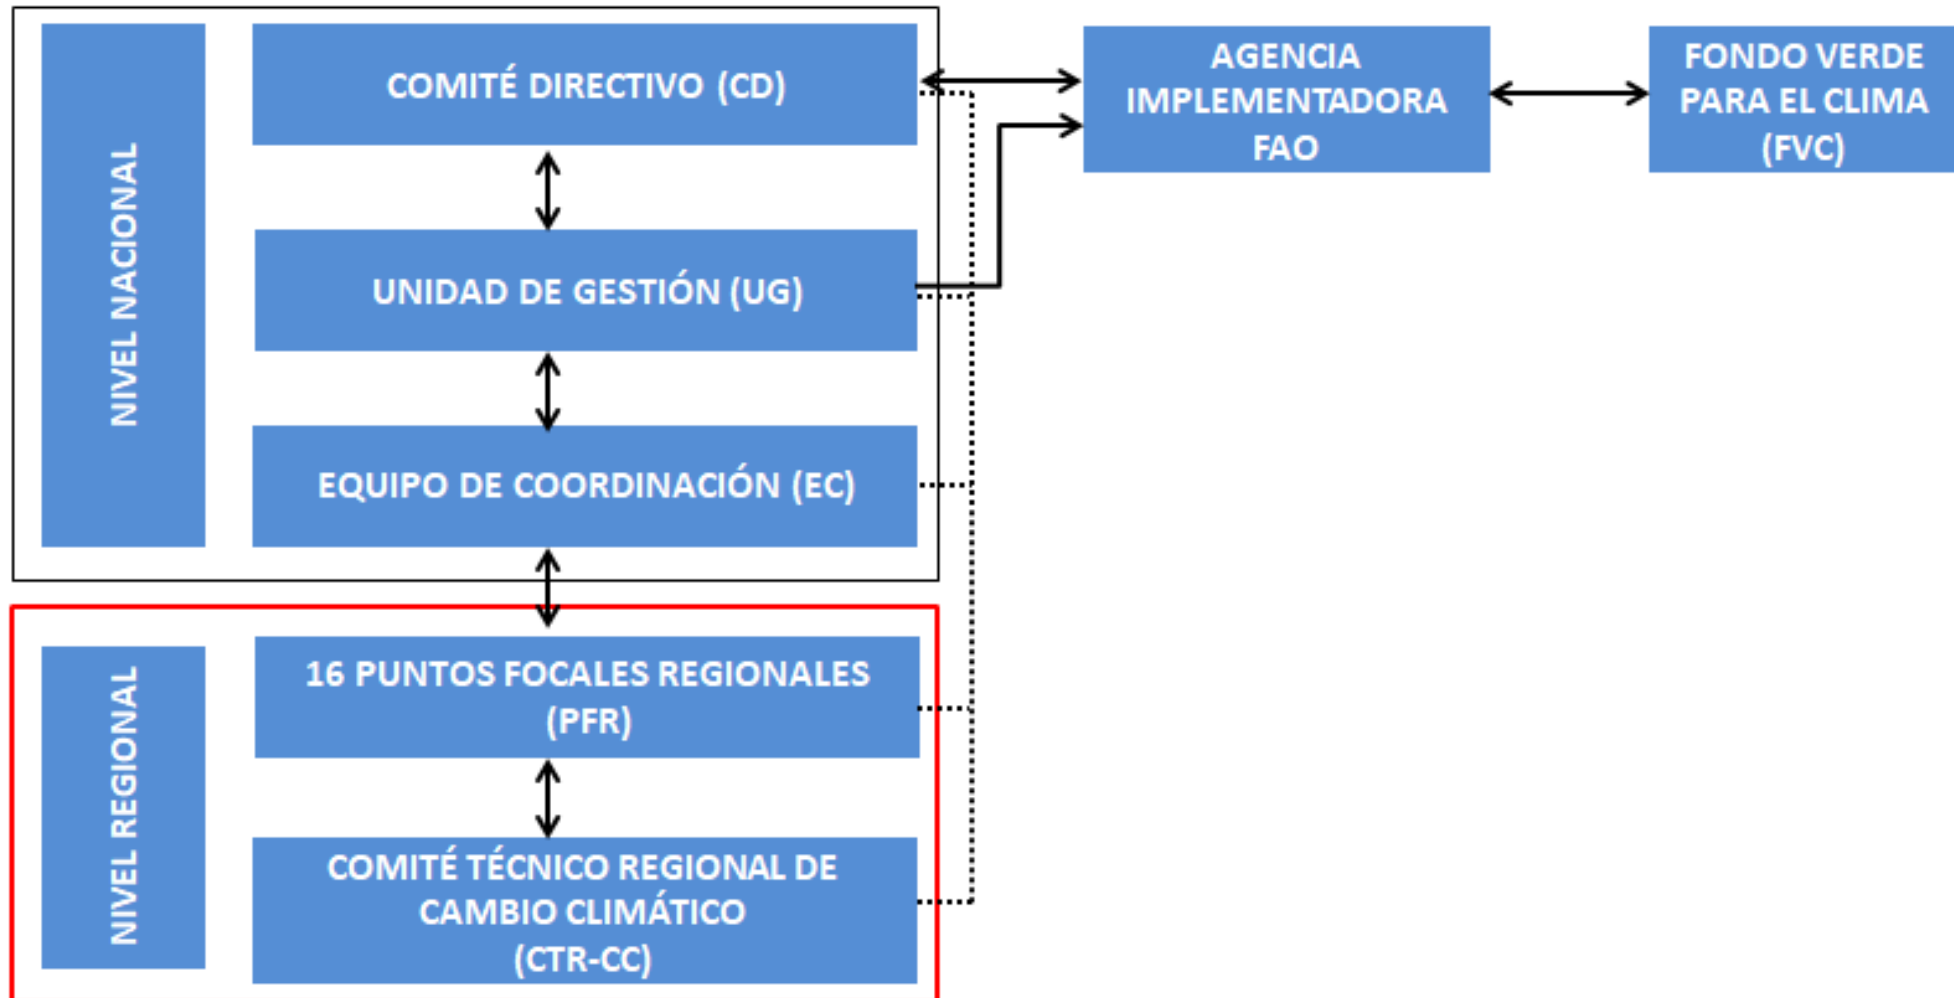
NIVEL NACIONAL

COMITÉ DIRECTIVO (CD)

UNIDAD DE GESTIÓN (UG)

EQUIPO DE COORDINACIÓN (EC)

AGENCIA IMPLEMENTADORA FAO

FONDO VERDE PARA EL CLIMA (FVC)

NIVEL REGIONAL

16 PUNTOS FOCALES REGIONALES (PFR)

COMITÉ TÉCNICO REGIONAL DE CAMBIO CLIMÁTICO (CTR-CC)